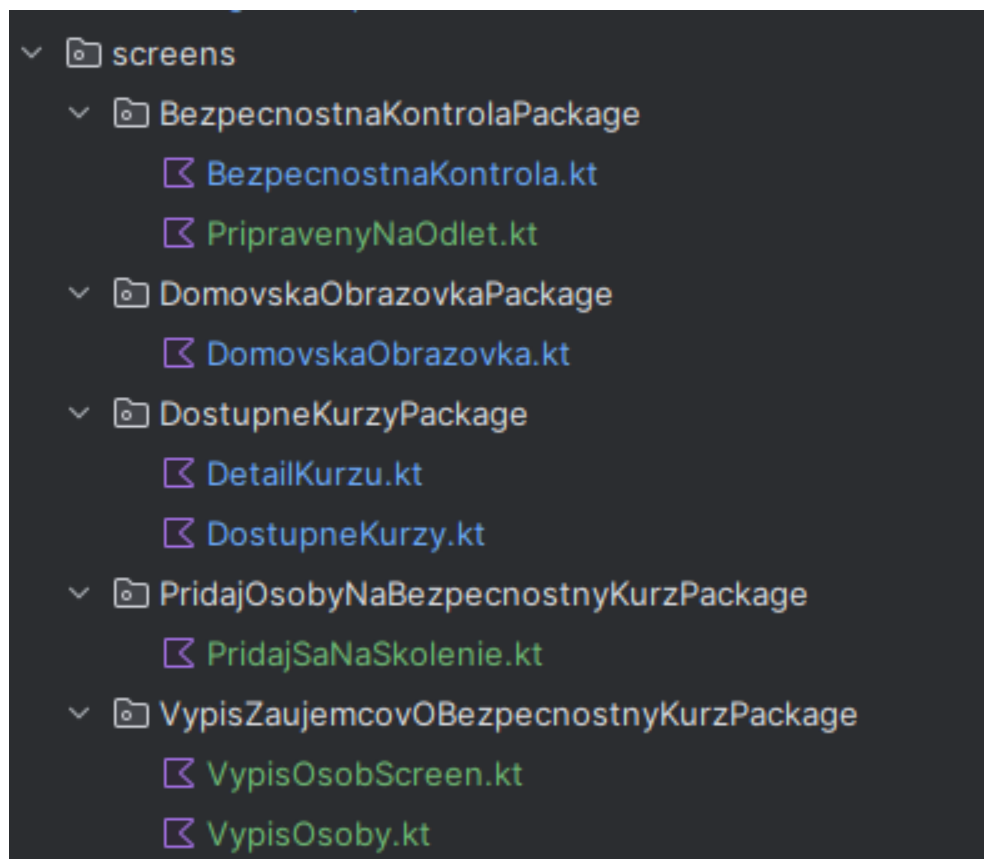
screens
BezpecnostnaKontrolaPackage
BezpecnostnaKontrola.kt
PripravenyNaOdlet.kt
DomovskaObrazovkaPackage
DomovskaObrazovka.kt
DostupneKurzyPackage
DetailKurzu.kt
DostupneKurzy.kt
PridajOsobyNaBezpecnostnyKurzPackage
PridajSaNaSkolenie.kt
VypisZaujemcovOBezpecnostnyKurzPackage
VypisOsobScreen.kt
VypisOsoby.kt